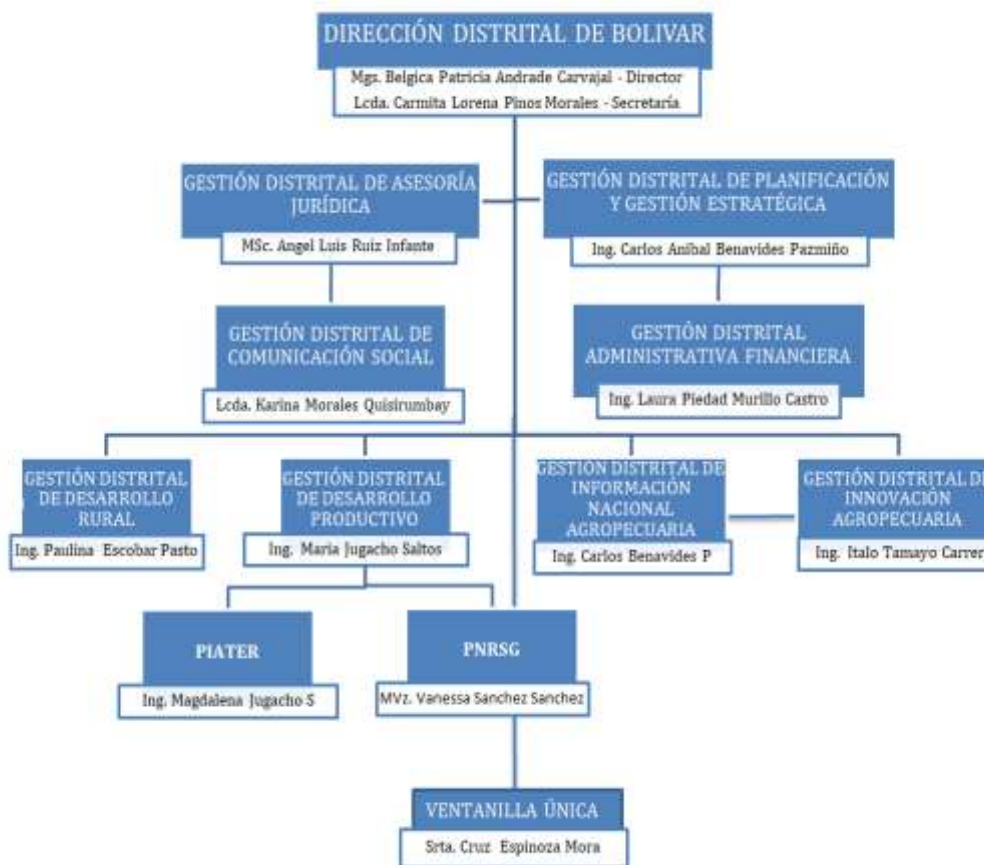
DIRECCIÓN DISTRITAL DE BOLIVAR
Mgs. Belgica Patricia Andrade Carvajal - Director
Lcda. Carmita Lorena Pinos Morales - Secretaria

GESTIÓN DISTRITAL DE ASESORÍA JURÍDICA
MSc. Angel Luis Ruiz Infante

GESTIÓN DISTRITAL DE PLANIFICACIÓN Y GESTIÓN ESTRATÉGICA
Ing. Carlos Anibal Benavides Pazmiño

GESTIÓN DISTRITAL DE COMUNICACIÓN SOCIAL
Lcda. Karina Morales Quisirumbay

GESTIÓN DISTRITAL ADMINISTRATIVA FINANCIERA
Ing. Laura Piedad Murillo Castro

GESTIÓN DISTRITAL DE DESARROLLO RURAL
Ing. Paulina Escobar Pasto

GESTIÓN DISTRITAL DE DESARROLLO PRODUCTIVO
Ing. Maria Jugacho Saltos

GESTION DISTRITAL DE INFORMACIÓN NACIONAL AGROPECUARIA
Ing. Carlos Benavides P

GESTIÓN DISTRITAL D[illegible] INNOVACIÓN AGROPECUARIA
Ing. Italo Tamayo Carre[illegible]

PIATER
Ing. Magdalena Jugacho S

PNRSG
MVz. Vanessa Sanchez Sanchez

VENTANILLA ÚNICA
Srta. Cruz Espinoza Mora